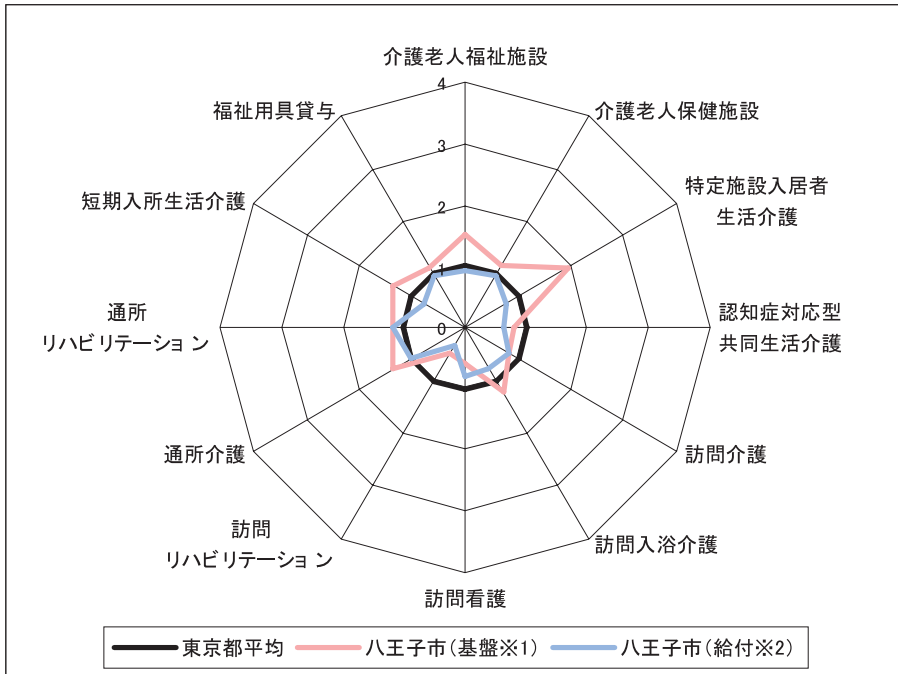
介護老人福祉施設
4
3
2
1
0
介護老人保健施設
特定施設入居者生活介護
認知症対応型共同生活介護
訪問介護
訪問入浴介護
訪問看護
訪問リハビリテーション
通所介護
通所リハビリテーション
短期入所生活介護
福祉用具貸与

東京都平均
八王子市(基盤※1)
八王子市(給付※2)